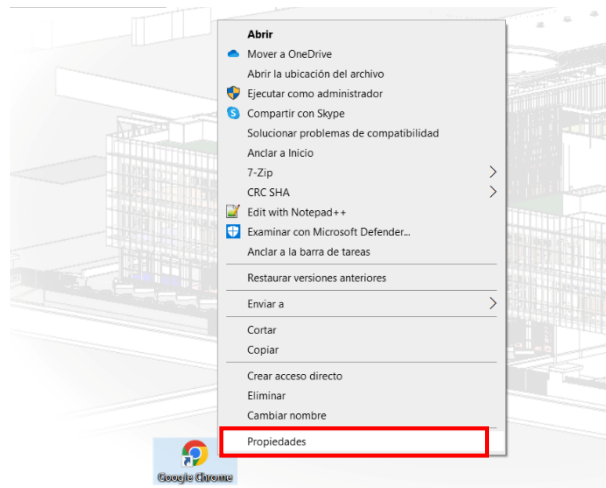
Abrir
Mover a OneDrive
Abrir la ubicación del archivo
Ejecutar como administrador
Compartir con Skype
Solucionar problemas de compatibilidad
Anclar a Inicio
7-Zip
CRC SHA
Edit with Notepad++
Examinar con Microsoft Defender...
Anclar a la barra de tareas
Restaurar versiones anteriores
Enviar a
Cortar
Copiar
Crear acceso directo
Eliminar
Cambiar nombre
Propiedades
Google Chrome